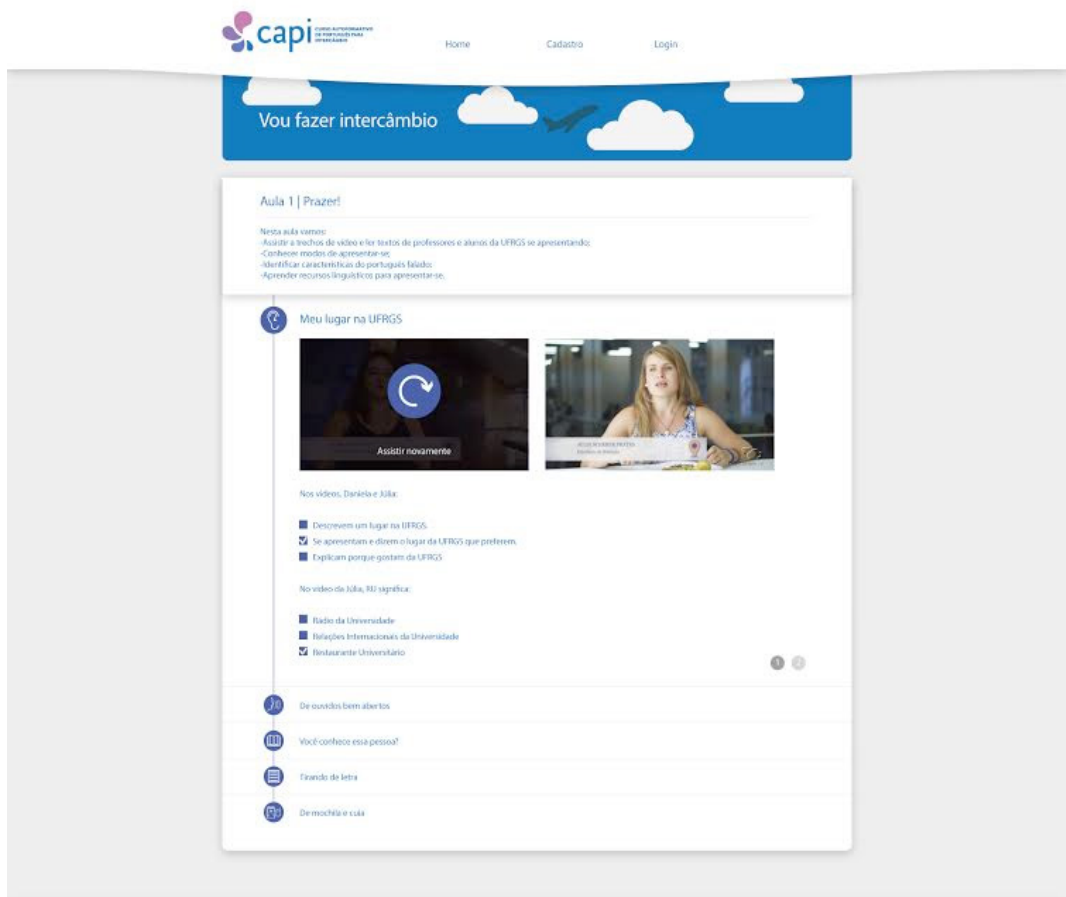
capi CURSO AUTOFORMATIVO DE PORTUGUÊS PARA INTERCÂMBIO

Home Cadastro Login

Vou fazer intercâmbio

Aula 1 | Prazer!

Nesta aula vamos:
-Assistir a trechos de vídeo e ler textos de professores e alunos da UFRGS se apresentando;
-Conhecer modos de apresentar-se;
-Identificar características do português falado;
-Aprender recursos linguísticos para apresentar-se.

Meu lugar na UFRGS

Assistir novamente

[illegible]

Nos vídeos, Daniela e Júlia:

Descrevem um lugar na UFRGS.
Se apresentam e dizem o lugar da UFRGS que preferem.
Explicam porque gostam da UFRGS

No vídeo da Júlia, RU significa:

Rádio da Universidade
Relações Internacionais da Universidade
Restaurante Universitário

1 2

De ouvidos bem abertos

Você conhece essa pessoa?

Tirando de letra

De mochila e cuia